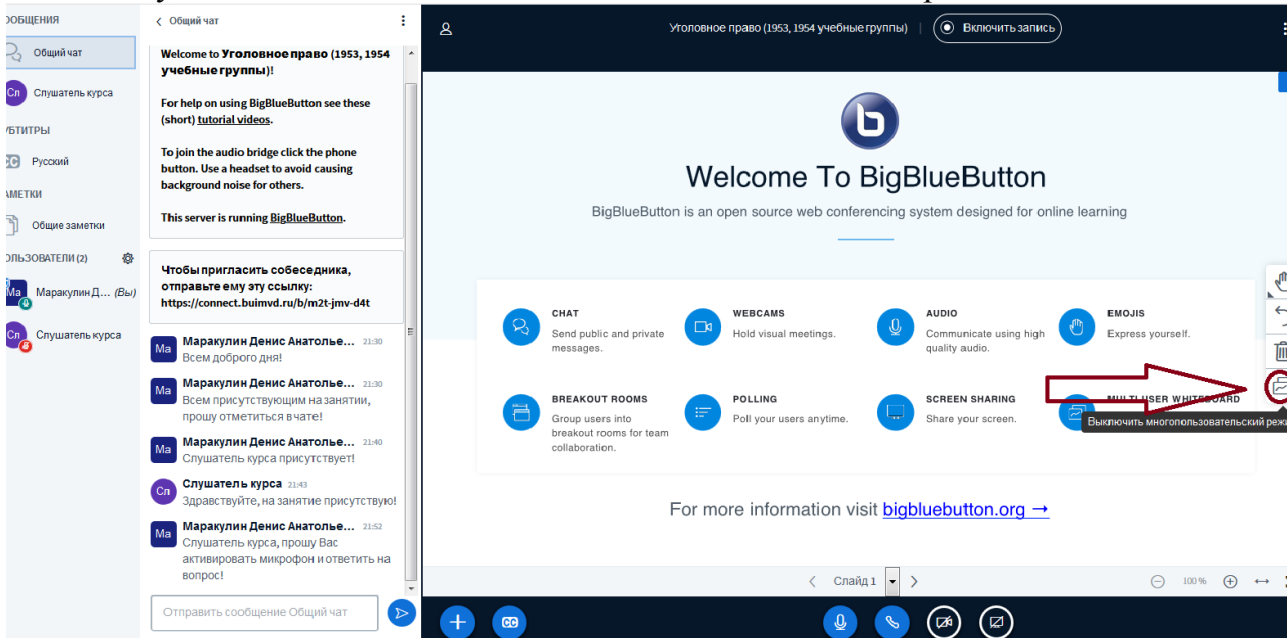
ООБЩЕНИЯ
Общий чат
Сл Слушатель курса
УБТИТРЫ
Русский
АМЕТКИ
Общие заметки
ОЛЬЗОВАТЕЛИ (2)
Ма Маракулин Д... (Вы)
Сл Слушатель курса

< Общий чат

Welcome to Уголовное право (1953, 1954 учебные группы)!

For help on using BigBlueButton see these (short) tutorial videos.

To join the audio bridge click the phone button. Use a headset to avoid causing background noise for others.

This server is running BigBlueButton.

Чтобы пригласить собеседника, отправьте ему эту ссылку: https://connect.buimvd.ru/b/m2t-jmv-d4t

Ма Маракулин Денис Анатолье... 21:30
Всем доброго дня!

Ма Маракулин Денис Анатолье... 21:30
Всем присутствующим на занятии, прошу отметиться в чате!

Ма Маракулин Денис Анатолье... 21:40
Слушатель курса присутствует!

Сл Слушатель курса 21:43
Здравствуйте, на занятие присутствую!

Ма Маракулин Денис Анатолье... 21:52
Слушатель курса, прошу Вас активировать микрофон и ответить на вопрос!

Отправить сообщение Общий чат

Уголовное право (1953, 1954 учебные группы) | Включить запись

Welcome To BigBlueButton

BigBlueButton is an open source web conferencing system designed for online learning

CHAT
Send public and private messages.

WEBCAMS
Hold visual meetings.

AUDIO
Communicate using high quality audio.

EMOJIS
Express yourself.

BREAKOUT ROOMS
Group users into breakout rooms for team collaboration.

POLLING
Poll your users anytime.

SCREEN SHARING
Share your screen.

MULTI USER WHITEBOARD

Выключить многопользовательский реж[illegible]

For more information visit bigbluebutton.org →

Слайд 1

100%